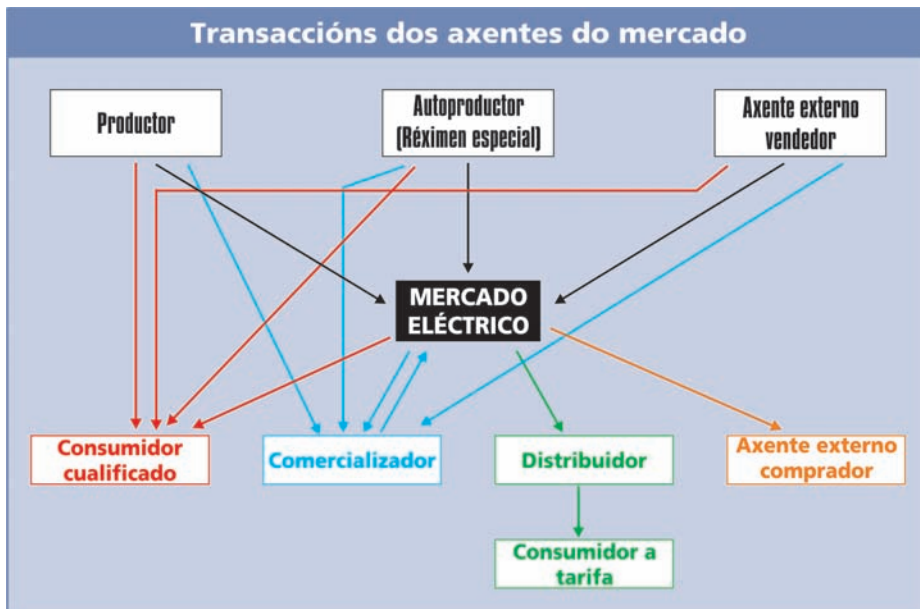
Transaccións dos axentes do mercado

Productor

Autoproductor (Réximen especial)

Axente externo vendedor

MERCADO ELÉCTRICO

Consumidor cualificado

Comercializador

Distribuidor

Axente externo comprador

Consumidor a tarifa